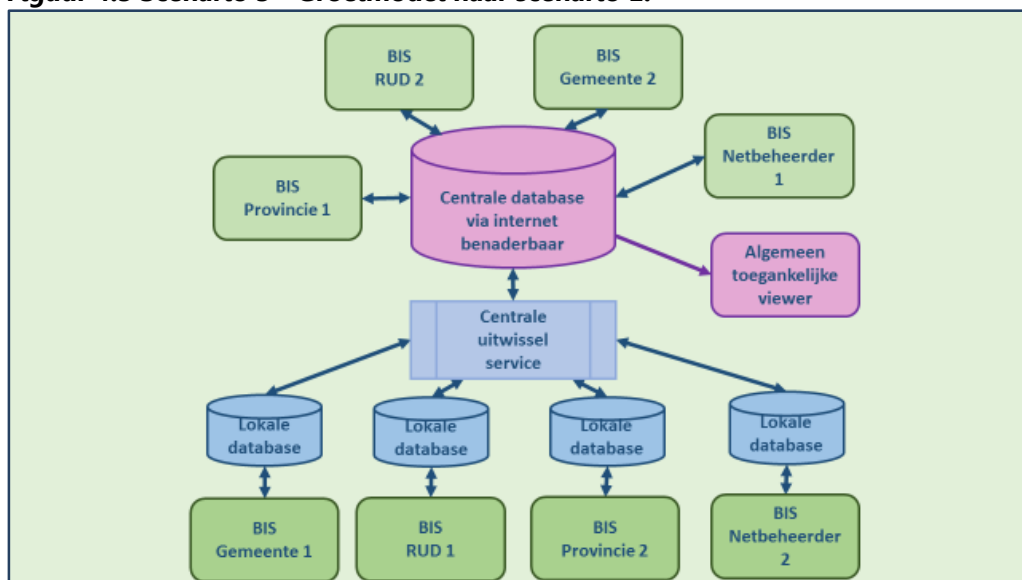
Figuur 4.3 Scenario 3 – Groeimodel naar scenario 2.

BIS
RUD 2

BIS
Gemeente 2

BIS
Netbeheerder
1

BIS
Provincie 1

Centrale database
via internet
benaderbaar

Algemeen
toegankelijke
viewer

Centrale
uitwissel
service

Lokale
database

Lokale
database

Lokale
database

Lokale
database

BIS
Gemeente 1

BIS
RUD 1

BIS
Provincie 2

BIS
Netbeheerder
2